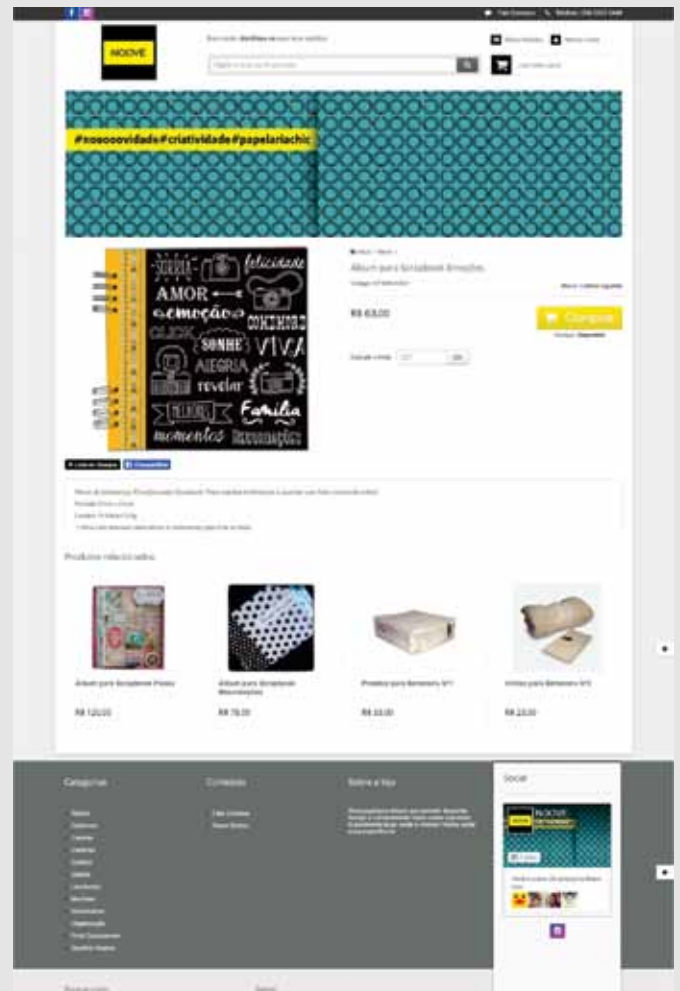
NOOVE

#nooooovidade#criatividade#papelariachic

Álbum para Scrapbook Emoções

R$ 63,00

Comprar

SORRIA
felicidade
AMOR
emoção
CLICK
CONHEÇER
SONHE
VIVA
ALEGRIA
revelar
MELHORES
Família
momentos
Recordações

Produtos relacionados

Álbum para Scrapbook Postal

Álbum para Scrapbook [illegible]

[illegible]

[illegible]

R$ 120,00

R$ 79,00

R$ 69,00

R$ 23,00

Categorias

Contatos

Sobre a loja

Social

NOOVE